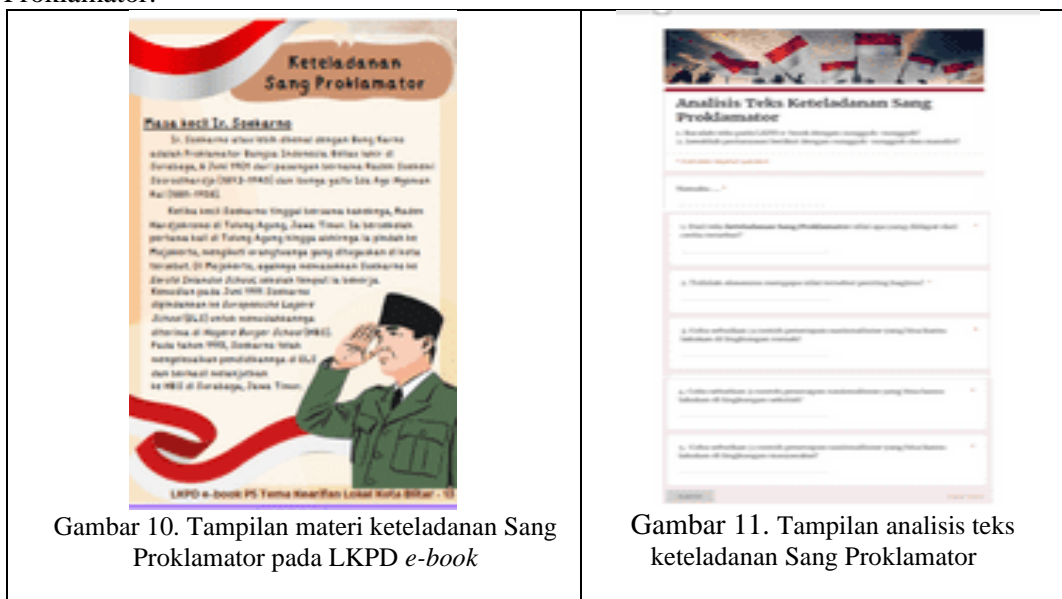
Proklamator.

Keteladanan Sang Proklamator

Masa kecil Ir. Soekarno

Ir. Soekarno atau lebih dikenal dengan Bung Karno adalah Proklamator Bangsa Indonesia. Beliau lahir di Surabaya, 6 Juni 1901 dari pasangan bernama Raden Soekemi Sosrodihardjo (1873-1945) dan ibunya yaitu Ida Ayu Nyoman Rai (1881-1958).

Ketika kecil Soekarno tinggal bersama kakeknya, Raden Hardjokromo di Tulung Agung, Jawa Timur. Ia bersekolah pertama kali di Tulung Agung hingga akhirnya ia pindah ke Mojokerto, mengikuti orangtuanya yang ditugaskan di kota tersebut. Di Mojokerto, ayahnya memasukkan Soekarno ke Eerste Inlandse School, sekolah tempat ia bekerja. Kemudian pada Juni 1911 Soekarno dipindahkan ke Europeesche Lagere School (ELS) untuk memudahkannya diterima di Hogere Burger School (HBS). Pada tahun 1915, Soekarno telah menyelesaikan pendidikannya di ELS dan berhasil melanjutkan ke HBS di Surabaya, Jawa Timur.

LKPD e-book P5 Tema Kearifan Lokal Kota Blitar - 13

Gambar 10. Tampilan materi keteladanan Sang Proklamator pada LKPD e-book

Analisis Teks Keteladanan Sang Proklamator

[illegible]

Nama: ... *

1. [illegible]

2. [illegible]

3. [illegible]

4. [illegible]

5. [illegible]

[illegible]

Gambar 11. Tampilan analisis teks keteladanan Sang Proklamator